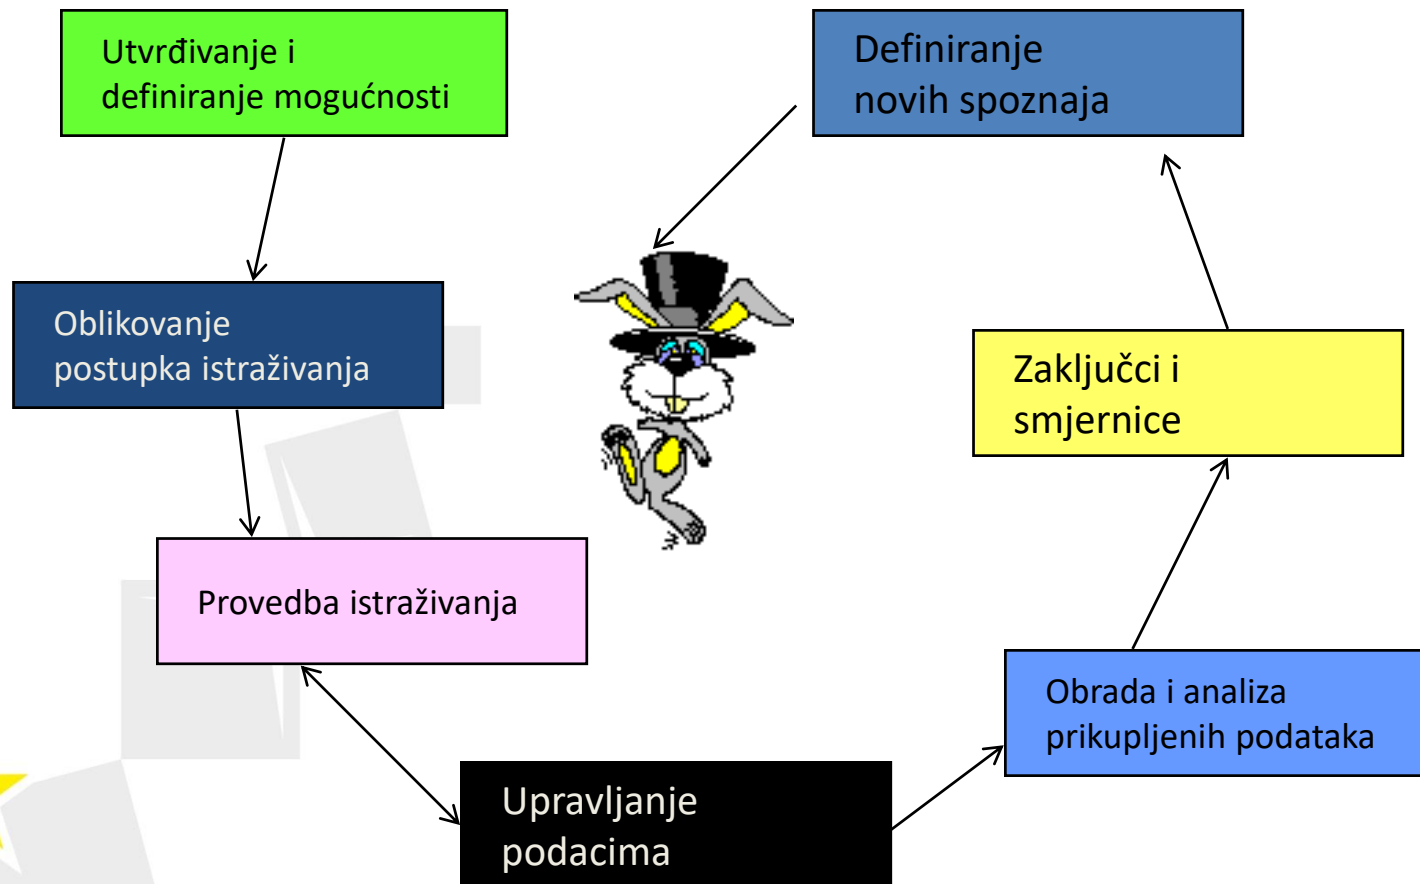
Utvrđivanje i definiranje mogućnosti

Definiranje novih spoznaja

Oblikovanje postupka istraživanja

Zaključci i smjernice

Provedba istraživanja

Obrada i analiza prikupljenih podataka

Upravljanje podacima